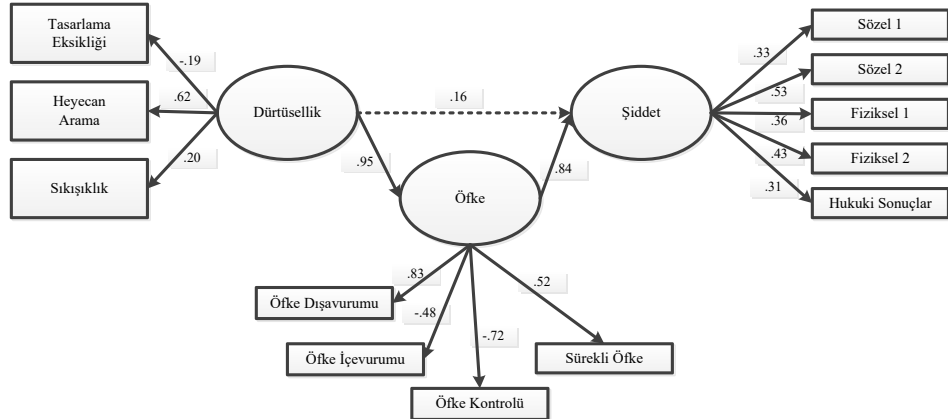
Tasarlama Eksikliği

-.19

Heyecan Arama

.62

Dürtüsellik

.16

Şiddet

.33

Sözel 1

.53

Sözel 2

.36

Fiziksel 1

.43

Fiziksel 2

.31

Hukuki Sonuçlar

.20

Sıkışıklık

.95

Öfke

.84

.83

Öfke Dışavurumu

-.48

Öfke İçevurumu

-.72

Öfke Kontrolü

.52

Sürekli Öfke